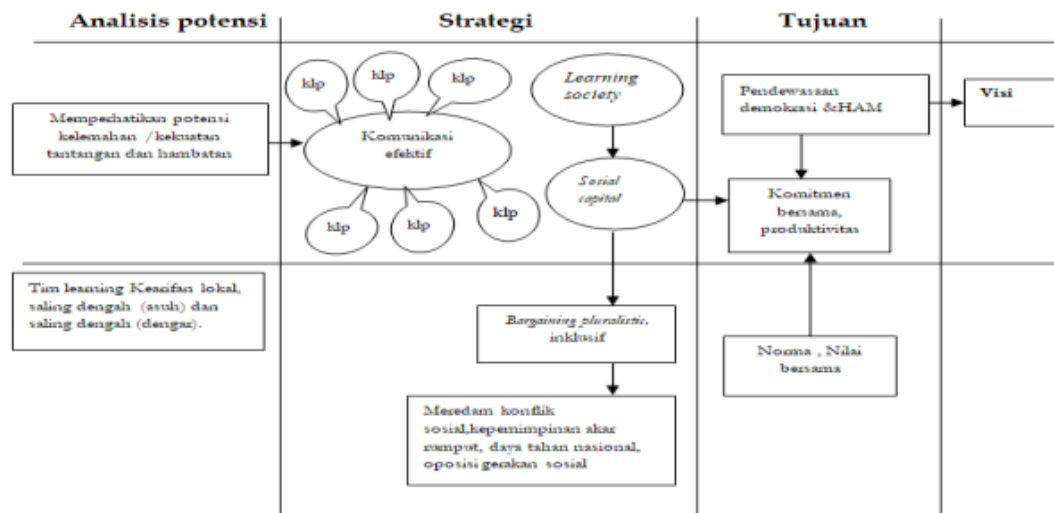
Analisis potensi

Strategi

Tujuan

Mempechatikan potensi kelemahan /kekuatan tantangan dan hambatan

klp

klp

klp

Komunikasi efektif

klp

klp

klp

Learning society

Sosial capital

Pendewasaan demokrasi &HAM

Visi

Komitmen bersama, produktivitas

Tim learning Kearifan lokal, saling dengah (asuh) dan saling dengah (dengar).

Bargaining pluralistic, inklusif

Norma , Nilai bersama

Meredam konflik sosial,kepemimpinan akar rumput, daya tahan nasional, oposisi gerakan sosial